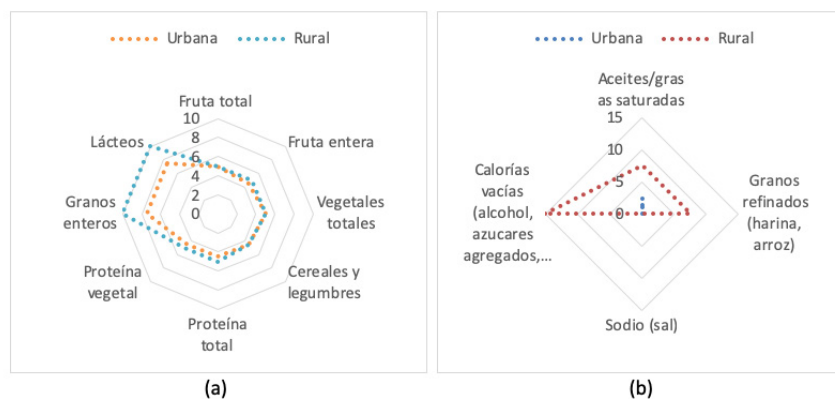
Urbana Rural

Fruta total
10
8
6
4
2
0
Fruta entera
Vegetales totales
Cereales y legumbres
Proteína total
Proteína vegetal
Granos enteros
Lácteos

(a)

Urbana Rural

Aceites/grasas saturadas
15
10
5
0
Granos refinados (harina, arroz)
Sodio (sal)
Calorías vacías (alcohol, azucares agregados,...

(b)